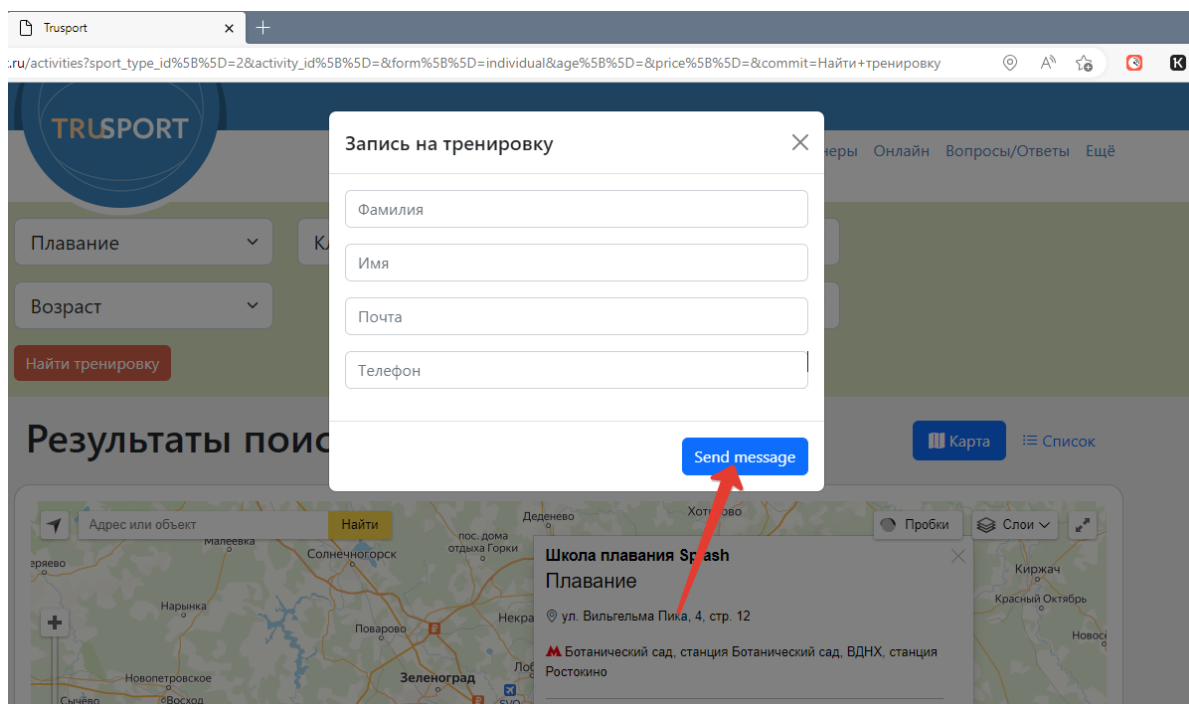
Trusport
.ru/activities?sport_type_id%5B%5D=2&activity_id%5B%5D=&form%5B%5D=individual&age%5B%5D=&price%5B%5D=&commit=Найти+тренировку

TRUSPORT

Запись на тренировку
×
Фамилия
Имя
Почта
Телефон
Send message

неры Онлайн Вопросы/Ответы Ещё

Плавание
Кл
Возраст
Найти тренировку

Результаты поис

Карта
Список

Адрес или объект
Найти
Пробки
Слои

Малеевка
Солнечногорск
пос. дома отдыха Горки
Деденево
Хотьково
ереяво
Нарынка
Поварово
Некра
Зеленоград
Лоб
Новопетровское
Сычёво
Восход
Киржач
Красный Октябрь
Новос

Школа плавания Splash
Плавание
ул. Вильгельма Пика, 4, стр. 12
Ботанический сад, станция Ботанический сад, ВДНХ, станция Ростокино